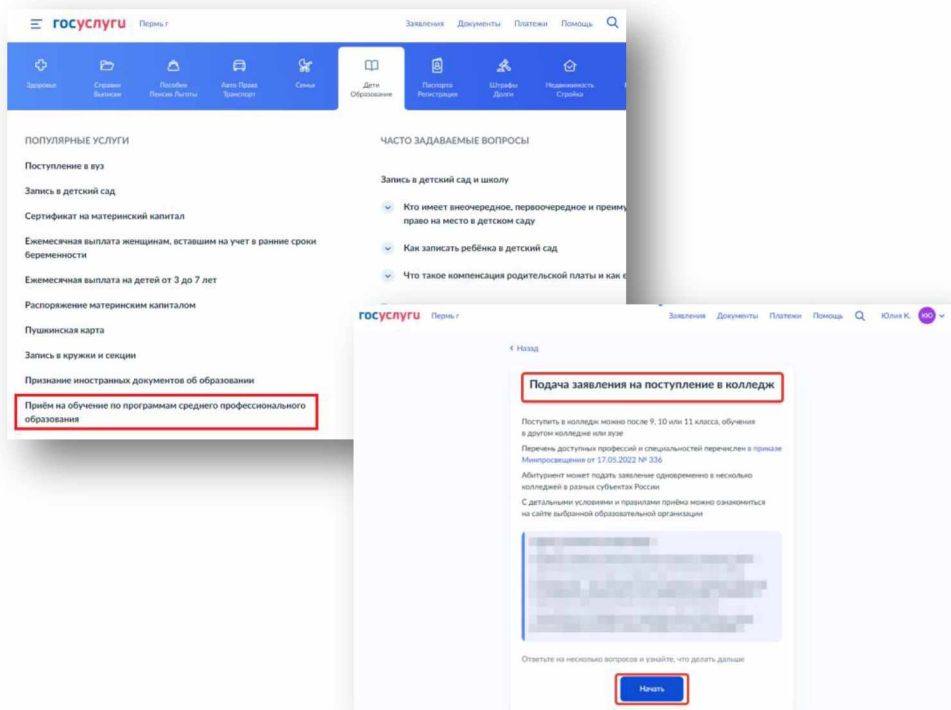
госуслуги Пермь г

Заявления Документы Платежи Помощь

Здоровье | Справки Выписки | Пособия Пенсии Льготы | Авто Права Транспорт | Семья | Дети Образование | Паспорта Регистрация | Штрафы Долги | Недвижимость Стройка

ПОПУЛЯРНЫЕ УСЛУГИ

Поступление в вуз

Запись в детский сад

Сертификат на материнский капитал

Ежемесячная выплата женщинам, вставшим на учет в ранние сроки беременности

Ежемесячная выплата на детей от 3 до 7 лет

Распоряжение материнским капиталом

Пушкинская карта

Запись в кружки и секции

Признание иностранных документов об образовании

Приём на обучение по программам среднего профессионального образования

ЧАСТО ЗАДАВАЕМЫЕ ВОПРОСЫ

Запись в детский сад и школу

Кто имеет внеочередное, первоочередное и преиму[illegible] право на место в детском саду

Как записать ребёнка в детский сад

Что такое компенсация родительской платы и как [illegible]

госуслуги Пермь г

Заявления Документы Платежи Помощь Юлия К. ЮК

< Назад

Подача заявления на поступление в колледж

Поступить в колледж можно после 9, 10 или 11 класса, обучения в другом колледже или вузе

Перечень доступных профессий и специальностей перечислен в приказе Минпросвещения от 17.05.2022 № 336

Абитуриент может подать заявление одновременно в несколько колледжей в разных субъектах России

С детальными условиями и правилами приёма можно ознакомиться на сайте выбранной образовательной организации

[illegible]

Ответьте на несколько вопросов и узнайте, что делать дальше

Начать